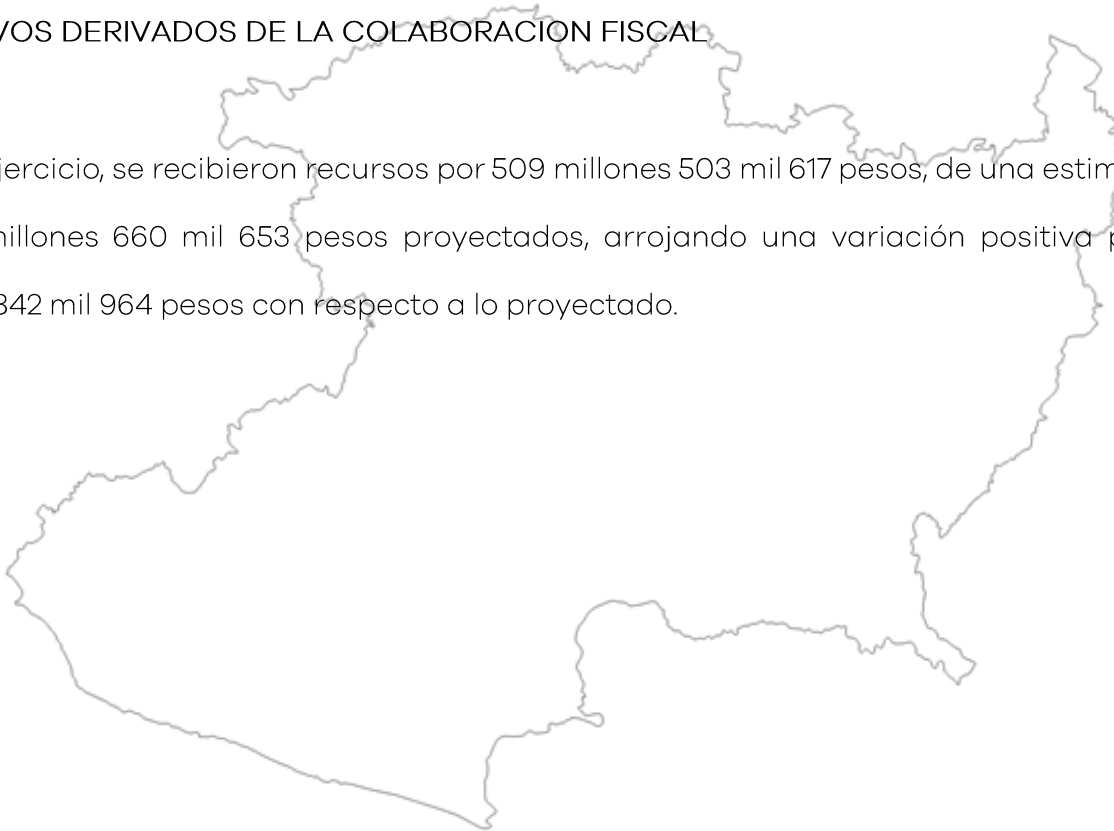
VOS DERIVADOS DE LA COLABORACION FISCAL

jercicio, se recibieron recursos por 509 millones 503 mil 617 pesos, de una estim

nillones 660 mil 653 pesos proyectados, arrojando una variación positiva p

342 mil 964 pesos con respecto a lo proyectado.